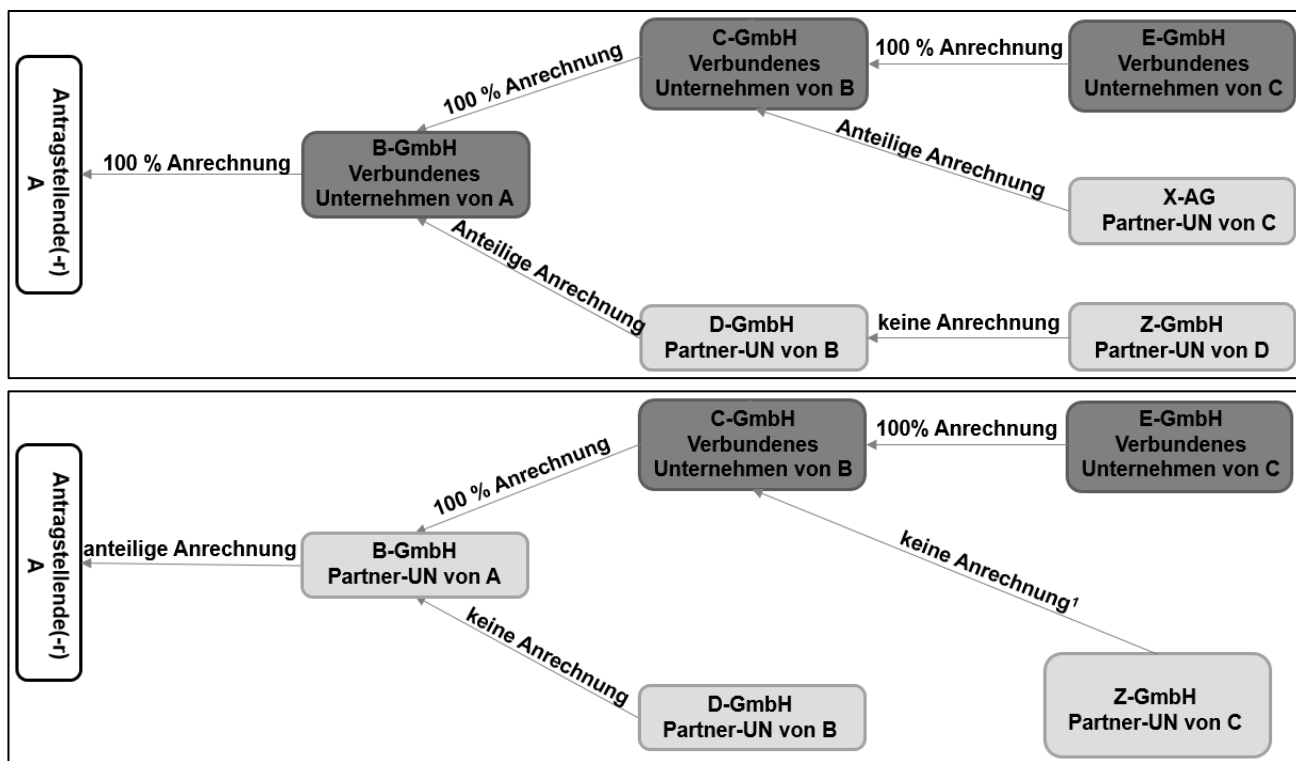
Antragstellende(-r)
A

100 % Anrechnung

B-GmbH
Verbundenes
Unternehmen von A

100 % Anrechnung

C-GmbH
Verbundenes
Unternehmen von B

100 % Anrechnung

E-GmbH
Verbundenes
Unternehmen von C

Anteilige Anrechnung

X-AG
Partner-UN von C

Anteilige Anrechnung

D-GmbH
Partner-UN von B

keine Anrechnung

Z-GmbH
Partner-UN von D

Antragstellende(-r)
A

anteilige Anrechnung

B-GmbH
Partner-UN von A

100 % Anrechnung

C-GmbH
Verbundenes
Unternehmen von B

100% Anrechnung

E-GmbH
Verbundenes
Unternehmen von C

keine Anrechnung$^1$

keine Anrechnung

D-GmbH
Partner-UN von B

Z-GmbH
Partner-UN von C